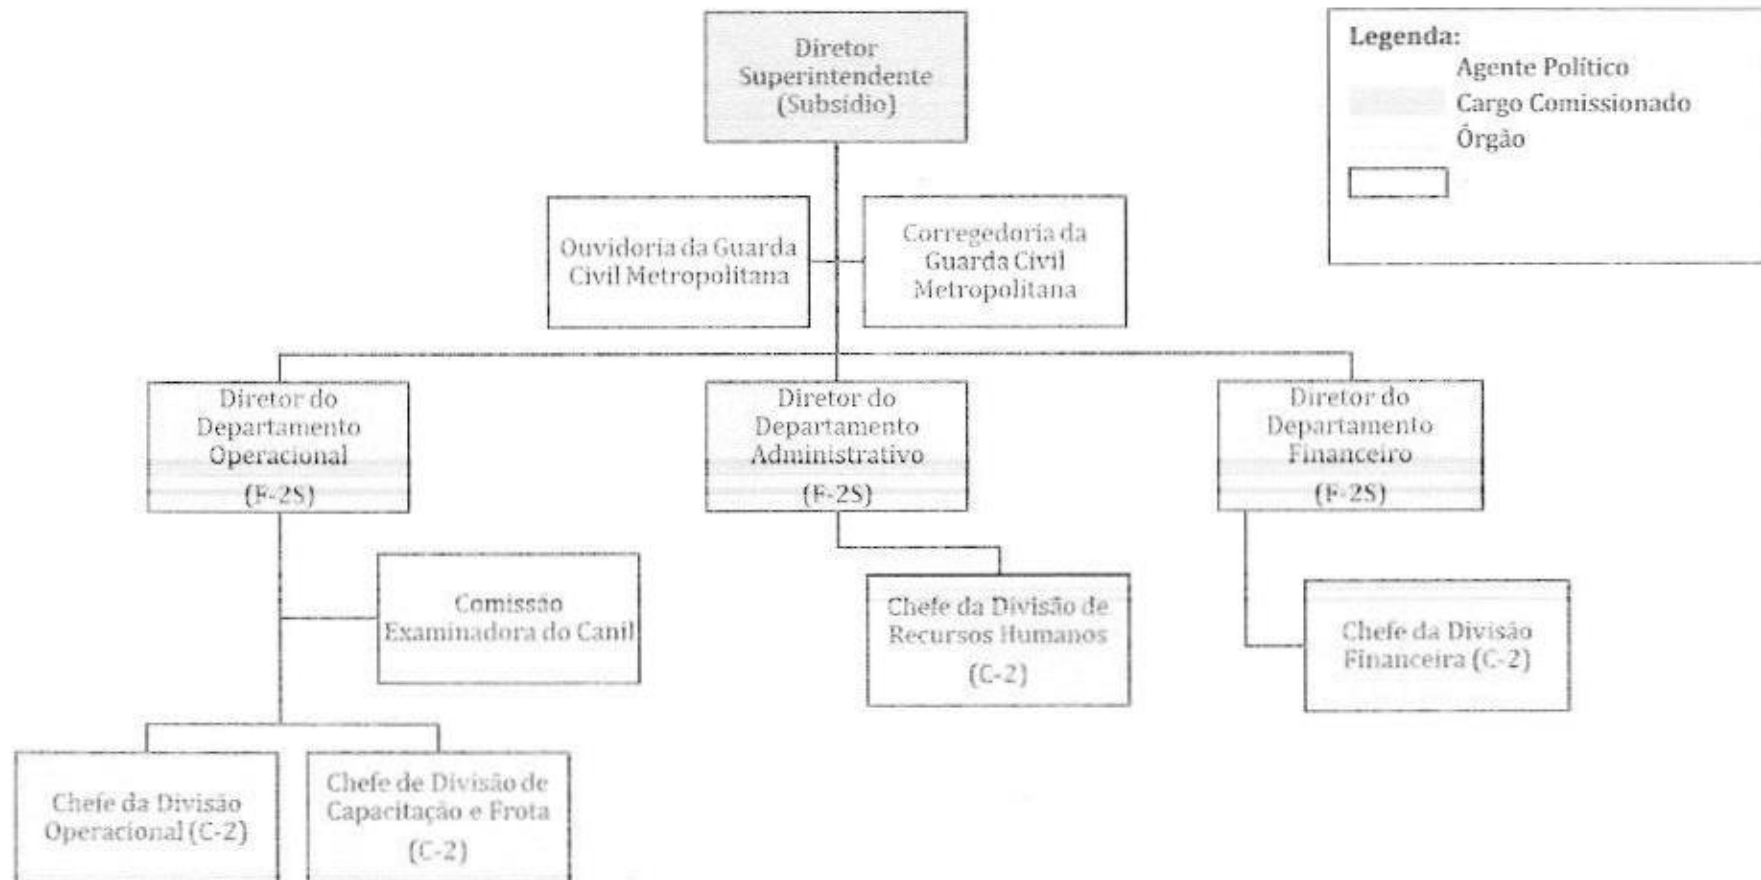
Legenda:
Agente Político
Cargo Comissionado
Órgão

Diretor Superintendente (Subsídio)

Ouvidoria da Guarda Civil Metropolitana

Corregedoria da Guarda Civil Metropolitana

Diretor do Departamento Operacional (F-2S)

Diretor do Departamento Administrativo (F-2S)

Diretor do Departamento Financeiro (F-2S)

Comissão Examinadora do Canil

Chefe da Divisão de Recursos Humanos (C-2)

Chefe da Divisão Financeira (C-2)

Chefe da Divisão Operacional (C-2)

Chefe de Divisão de Capacitação e Frota (C-2)